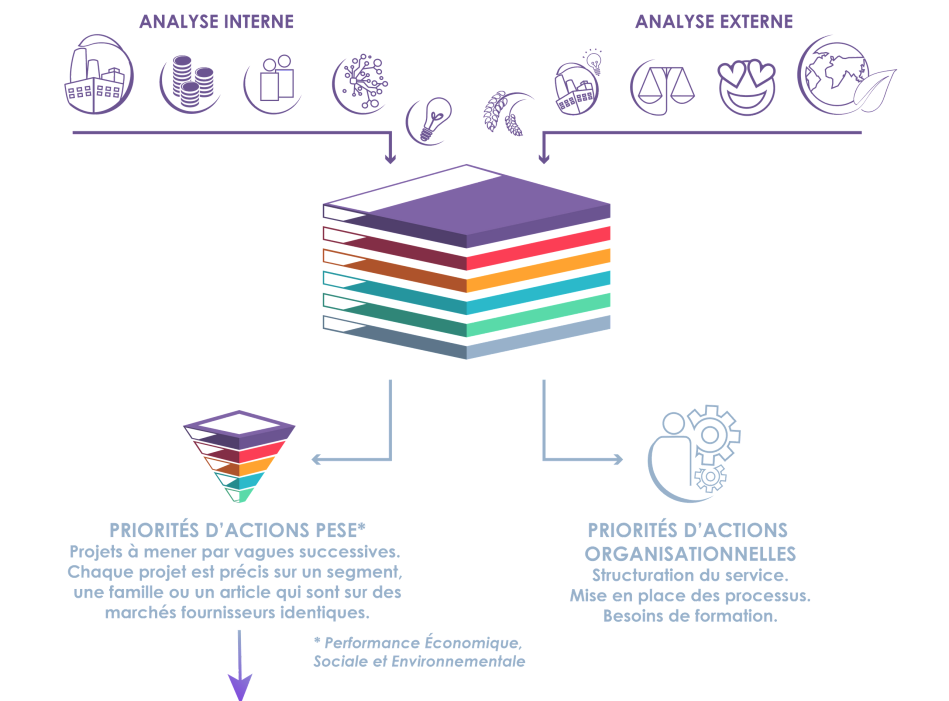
ANALYSE INTERNE

ANALYSE EXTERNE

PRIORITÉS D'ACTIONS PESE*
Projets à mener par vagues successives. Chaque projet est précis sur un segment, une famille ou un article qui sont sur des marchés fournisseurs identiques.

* Performance Économique, Sociale et Environnementale

PRIORITÉS D'ACTIONS ORGANISATIONNELLES
Structuration du service. Mise en place des processus. Besoins de formation.